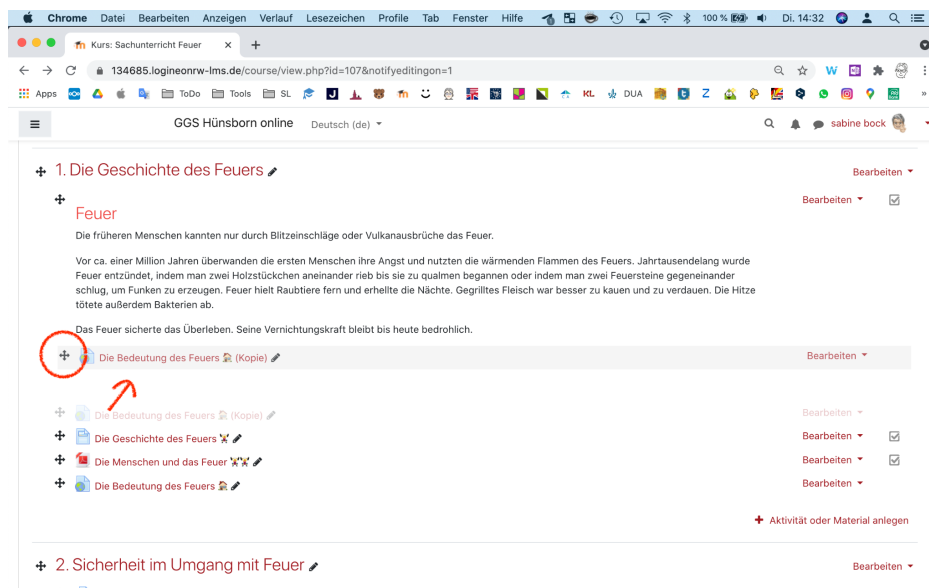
Chrome Datei Bearbeiten Anzeigen Verlauf Lesezeichen Profile Tab Fenster Hilfe 100 % Di. 14:32

Kurs: Sachunterricht Feuer ×

134685.logineonrw-lms.de/course/view.php?id=107&notifyeditingon=1

Apps ToDo Tools SL KL DUA Z

GGS Hünsborn online Deutsch (de) sabine bock

1. Die Geschichte des Feuers Bearbeiten

Feuer Bearbeiten

Die früheren Menschen kannten nur durch Blitzeinschläge oder Vulkanausbrüche das Feuer.

Vor ca. einer Million Jahren überwanden die ersten Menschen ihre Angst und nutzten die wärmenden Flammen des Feuers. Jahrtausendelang wurde Feuer entzündet, indem man zwei Holzstückchen aneinander rieb bis sie zu qualmen begannen oder indem man zwei Feuersteine gegeneinander schlug, um Funken zu erzeugen. Feuer hielt Raubtiere fern und erhellte die Nächte. Gegrilltes Fleisch war besser zu kauen und zu verdauen. Die Hitze tötete außerdem Bakterien ab.

Das Feuer sicherte das Überleben. Seine Vernichtungskraft bleibt bis heute bedrohlich.

Die Bedeutung des Feuers (Kopie) Bearbeiten

Die Bedeutung des Feuers (Kopie) Bearbeiten

Die Geschichte des Feuers Bearbeiten

Die Menschen und das Feuer Bearbeiten

Die Bedeutung des Feuers Bearbeiten

Aktivität oder Material anlegen

2. Sicherheit im Umgang mit Feuer Bearbeiten